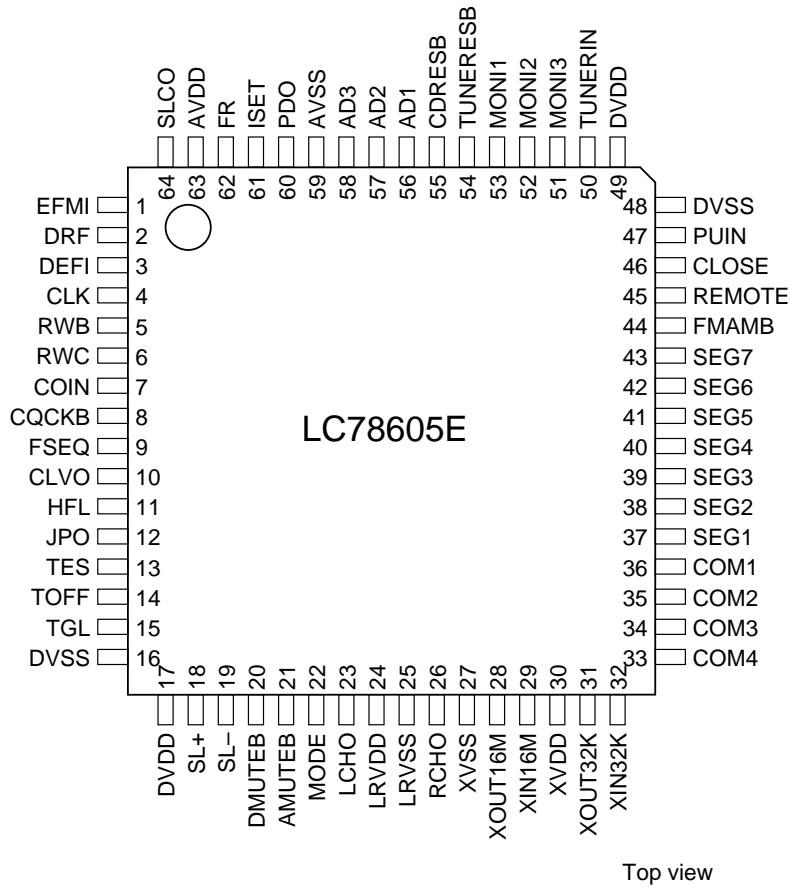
SLCO 64
AVDD 63
FR 62
ISET 61
PDO 60
AVSS 59
AD3 58
AD2 57
AD1 56
CDRESB 55
TUNERESB 54
MONI1 53
MONI2 52
MONI3 51
TUNERIN 50
DVDD 49

EFMI 1
DRF 2
DEFI 3
CLK 4
RWB 5
RWC 6
COIN 7
CQCKB 8
FSEQ 9
CLVO 10
HFL 11
JPO 12
TES 13
TOFF 14
TGL 15
DVSS 16

LC78605E

48 DVSS
47 PUIN
46 CLOSE
45 REMOTE
44 FMAMB
43 SEG7
42 SEG6
41 SEG5
40 SEG4
39 SEG3
38 SEG2
37 SEG1
36 COM1
35 COM2
34 COM3
33 COM4

17 DVDD
18 SL+
19 SL−
20 DMUTEB
21 AMUTEB
22 MODE
23 LCHO
24 LRVDD
25 LRVSS
26 RCHO
27 XVSS
28 XOUT16M
29 XIN16M
30 XVDD
31 XOUT32K
32 XIN32K

Top view